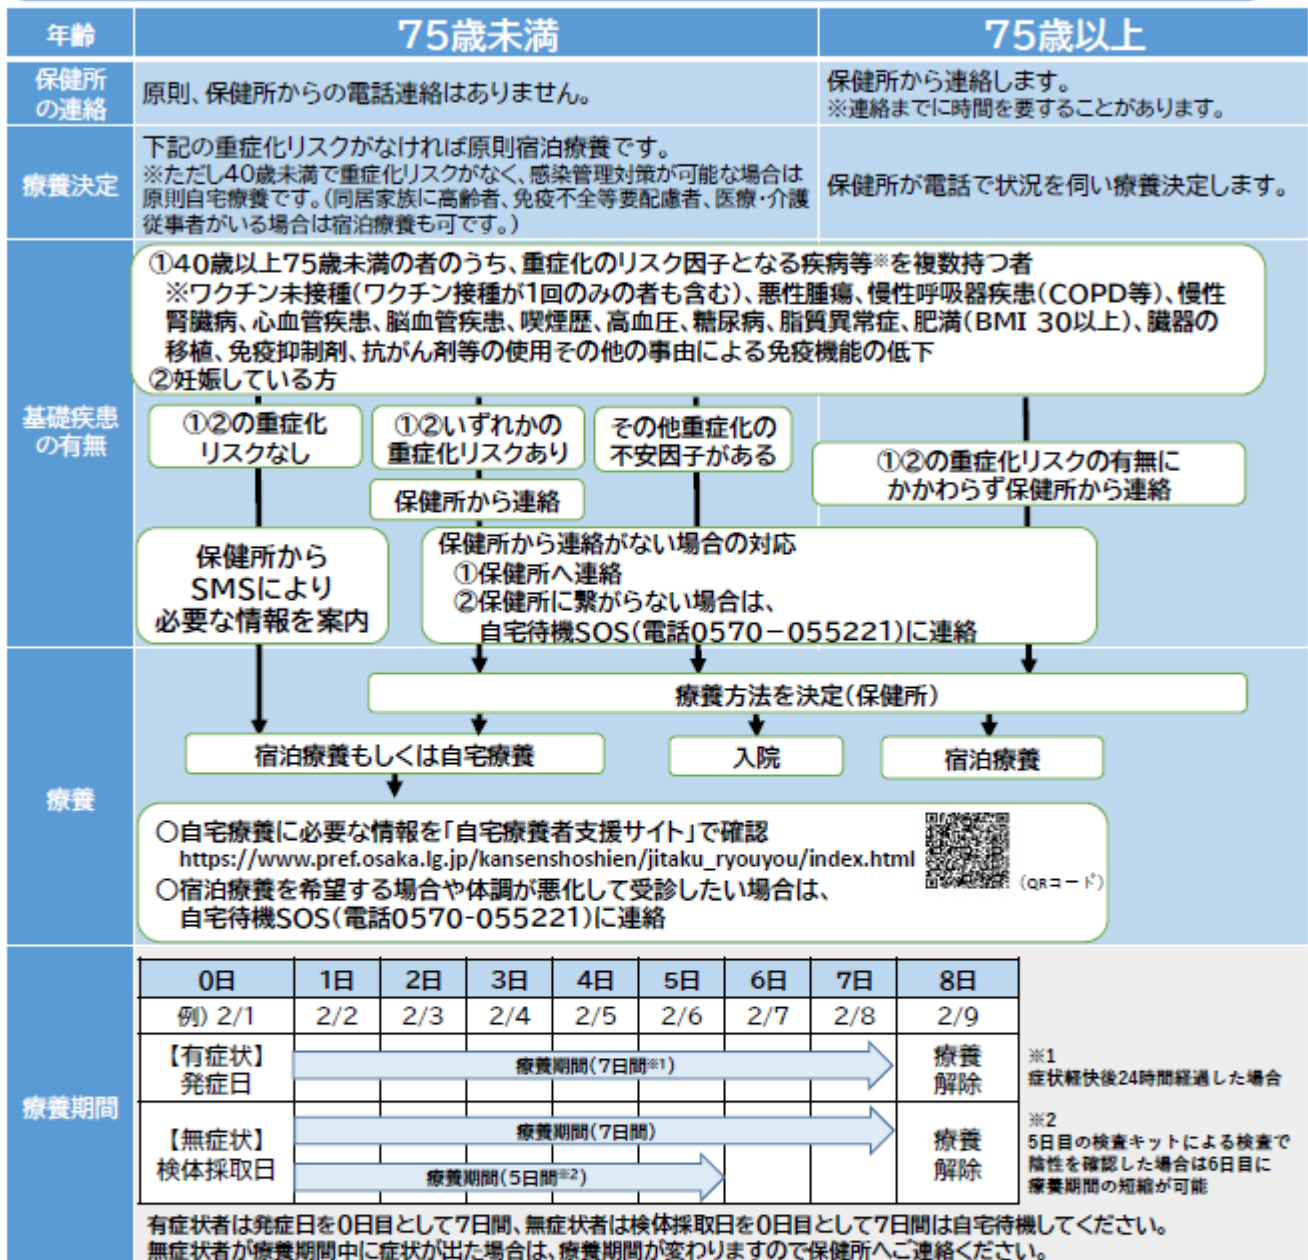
年齢

75歳未満

75歳以上

保健所の連絡

原則、保健所からの電話連絡はありません。

保健所から連絡します。
※連絡までに時間を要することがあります。

療養決定

下記の重症化リスクがなければ原則宿泊療養です。
※ただし40歳未満で重症化リスクがなく、感染管理対策が可能な場合は原則自宅療養です。(同居家族に高齢者、免疫不全等要配慮者、医療・介護従事者がいる場合は宿泊療養も可です。)

保健所が電話で状況を伺い療養決定します。

基礎疾患の有無

①40歳以上75歳未満の者のうち、重症化のリスク因子となる疾病等※を複数持つ者
※ワクチン未接種(ワクチン接種が1回のみの者も含む)、悪性腫瘍、慢性呼吸器疾患(COPD等)、慢性腎臓病、心血管疾患、脳血管疾患、喫煙歴、高血圧、糖尿病、脂質異常症、肥満(BMI 30以上)、臓器の移植、免疫抑制剤、抗がん剤等の使用その他の事由による免疫機能の低下
②妊娠している方

①②の重症化リスクなし

①②いずれかの重症化リスクあり

その他重症化の不安因子がある

①②の重症化リスクの有無にかかわらず保健所から連絡

保健所から連絡

保健所からSMSにより必要な情報を案内

保健所から連絡がない場合の対応
①保健所へ連絡
②保健所に繋がらない場合は、自宅待機SOS(電話0570−055221)に連絡

療養

療養方法を決定(保健所)

宿泊療養もしくは自宅療養

入院

宿泊療養

○自宅療養に必要な情報を「自宅療養者支援サイト」で確認
https://www.pref.osaka.lg.jp/kansenshoshien/jitaku_ryouyou/index.html
○宿泊療養を希望する場合や体調が悪化して受診したい場合は、自宅待機SOS(電話0570-055221)に連絡

(QRコード)

療養期間

| 0日 | 1日 | 2日 | 3日 | 4日 | 5日 | 6日 | 7日 | 8日 |
|---|---|---|---|---|---|---|---|---|
| 例) 2/1 | 2/2 | 2/3 | 2/4 | 2/5 | 2/6 | 2/7 | 2/8 | 2/9 |
| 【有症状】発症日 | 療養期間(7日間※1) | | | | | | | 療養解除 |
| 【無症状】検体採取日 | 療養期間(7日間) 療養期間(5日間※2) | | | | | | | 療養解除 |

※1
症状軽快後24時間経過した場合

※2
5日目の検査キットによる検査で陰性を確認した場合は6日目に療養期間の短縮が可能

有症状者は発症日を0日目として7日間、無症状者は検体採取日を0日目として7日間は自宅待機してください。
無症状者が療養期間中に症状が出た場合は、療養期間が変わりますので保健所へご連絡ください。